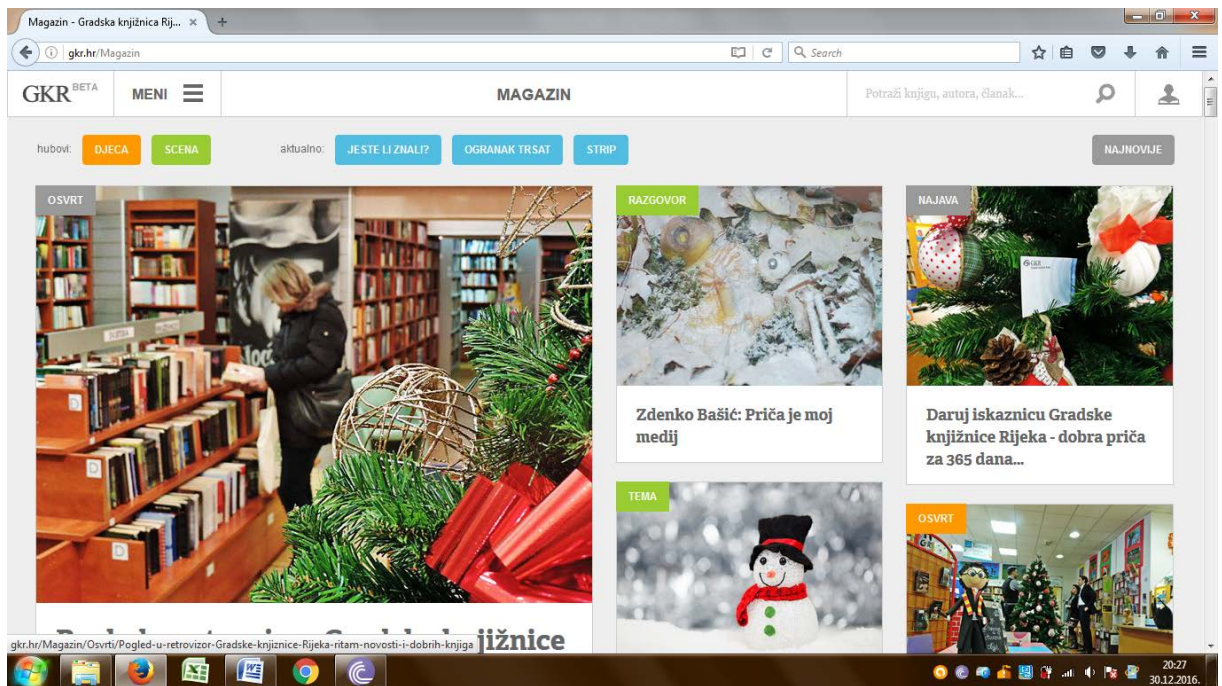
Magazin - Gradska knjižnica Rij... ×

gkr.hr/Magazin

Search

GKR BETA

MENI

MAGAZIN

Potraži knjigu, autora, članak...

hubovi: DJECA SCENA

aktualno: JESTE LI ZNALI? OGRANAK TRSAT STRIP

NAJNOVIJE

OSVRT

RAZGOVOR

Zdenko Bašić: Priča je moj medij

NAJAVA

Daruj iskaznicu Gradske knjižnice Rijeka - dobra priča za 365 dana...

TEMA

OSVRT

gkr.hr/Magazin/Osvrti/Pogled-u-retrovizor-Gradske-knjiznice-Rijeka-ritam-novosti-i-dobrih-knjiga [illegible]jižnice

20:27
30.12.2016.